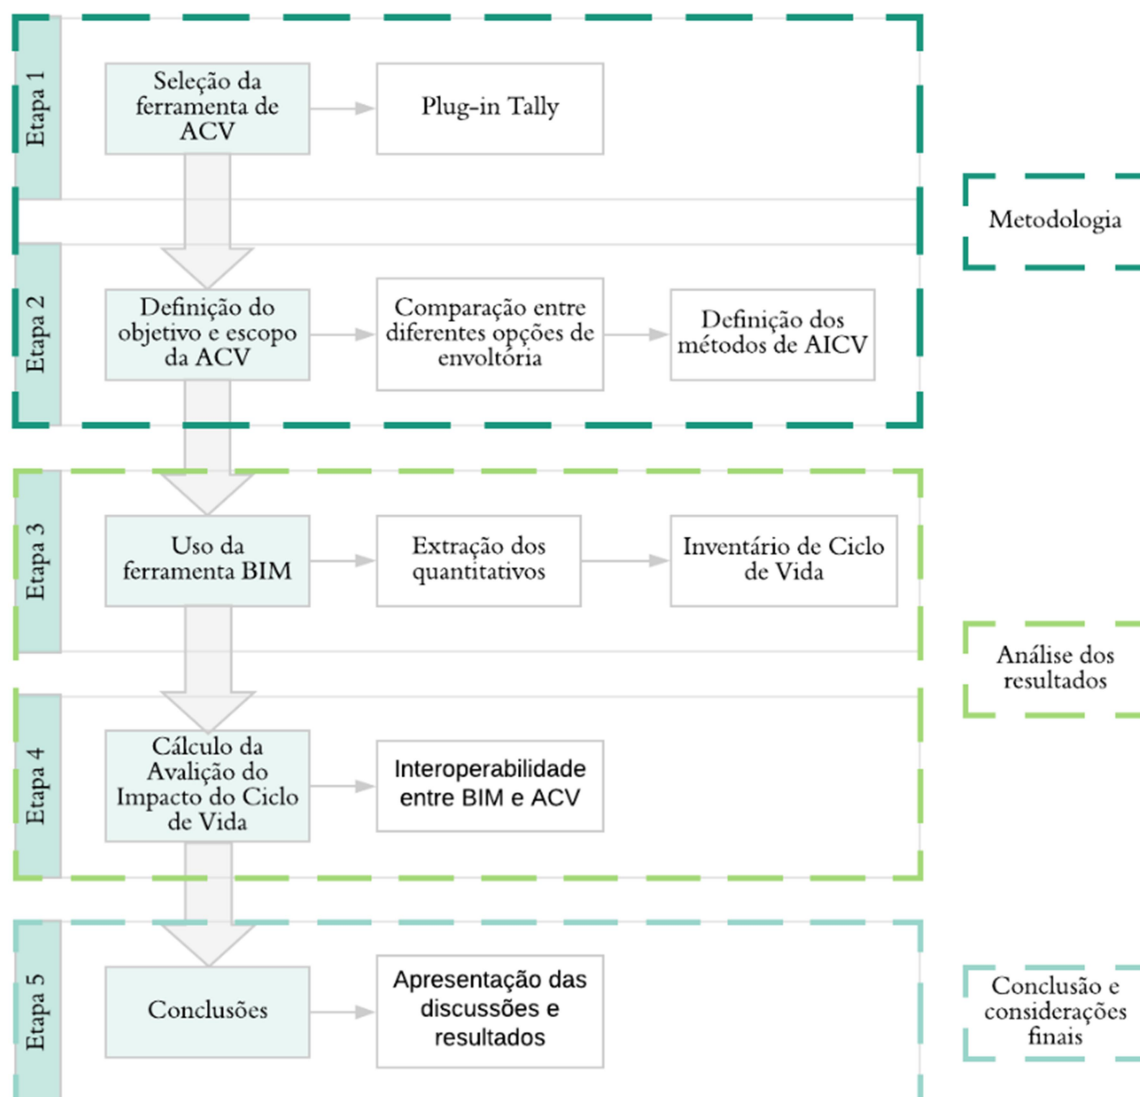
Etapa 1

Seleção da ferramenta de ACV

Plug-in Tally

Metodologia

Etapa 2

Definição do objetivo e escopo da ACV

Comparação entre diferentes opções de envoltória

Definição dos métodos de AICV

Etapa 3

Uso da ferramenta BIM

Extração dos quantitativos

Inventário de Ciclo de Vida

Análise dos resultados

Etapa 4

Cálculo da Avalição do Impacto do Ciclo de Vida

Interoperabilidade entre BIM e ACV

Etapa 5

Conclusões

Apresentação das discussões e resultados

Conclusão e considerações finais